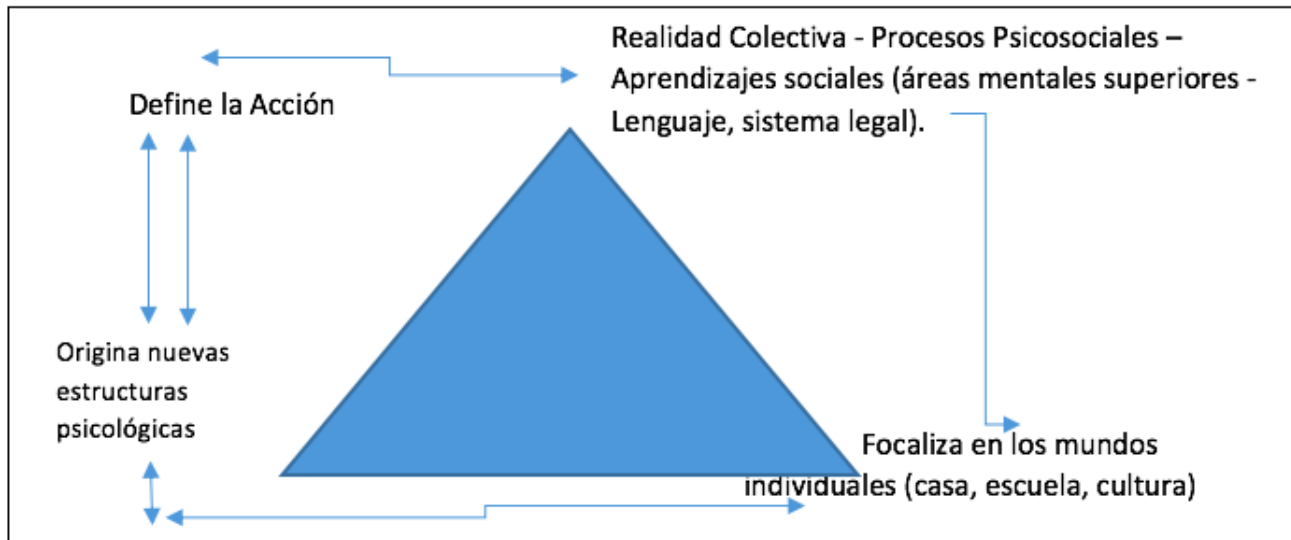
Realidad Colectiva - Procesos Psicosociales – Aprendizajes sociales (áreas mentales superiores - Lenguaje, sistema legal).

Define la Acción

Origina nuevas estructuras psicológicas

Focaliza en los mundos individuales (casa, escuela, cultura)